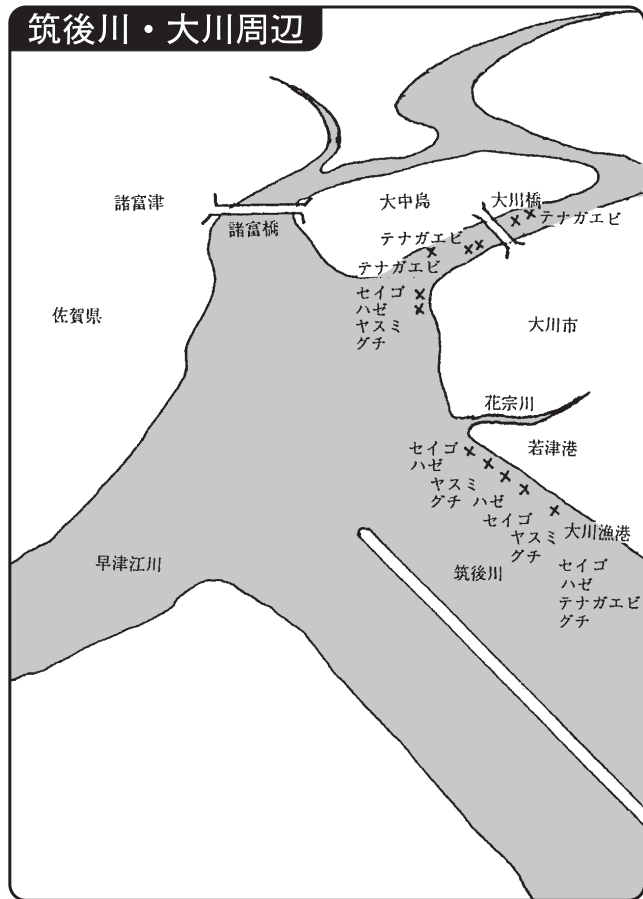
筑後川・大川周辺

諸富津

諸富橋

大中島

大川橋

テナガエビ

テナガエビ

テナガエビ

セイゴ
ハゼ
ヤスミ
グチ

佐賀県

大川市

花宗川

若津港

セイゴ
ハゼ
ヤスミ
グチ

ハゼ

セイゴ
ヤスミ
グチ

大川漁港

早津江川

筑後川

セイゴ
ハゼ
テナガエビ
グチ